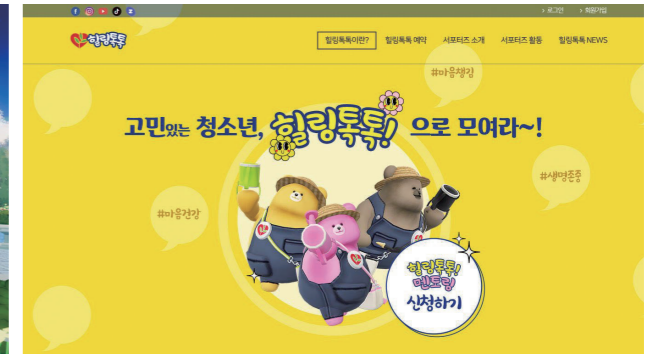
> 로그인 > 회원가입

힐링톡톡

힐링톡톡이란? 힐링톡톡 예약 서포터즈 소개 서포터즈 활동 힐링톡톡 NEWS

#마음챙김

고민있는 청소년, 힐링톡톡! 으로 모여라~!

#생명존중

#마음건강

힐링톡톡! 멘토링 신청하기